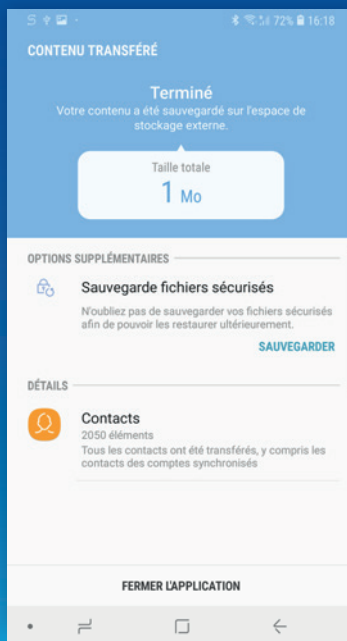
72% 16:18

CONTENU TRANSFÉRÉ

Terminé
Votre contenu a été sauvegardé sur l'espace de stockage externe.

Taille totale
1 Mo

OPTIONS SUPPLÉMENTAIRES

Sauvegarde fichiers sécurisés
N'oubliez pas de sauvegarder vos fichiers sécurisés afin de pouvoir les restaurer ultérieurement.

SAUVEGARDER

DÉTAILS

Contacts
2050 éléments
Tous les contacts ont été transférés, y compris les contacts des comptes synchronisés

FERMER L'APPLICATION